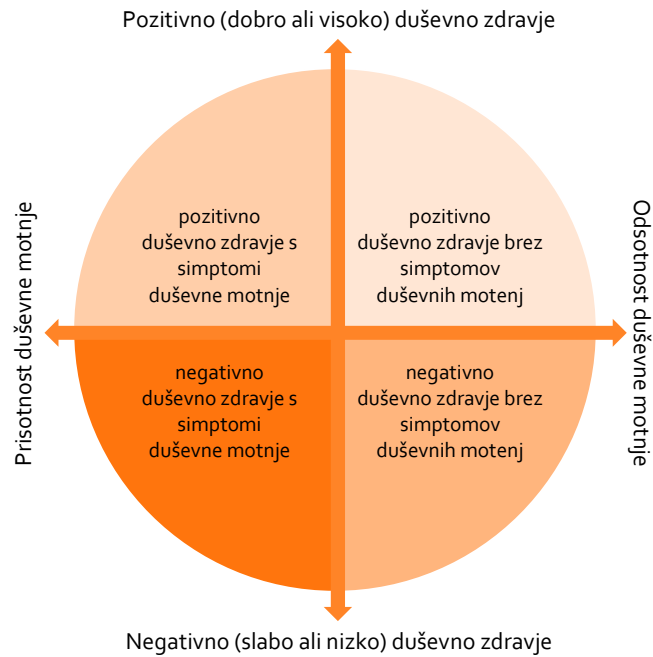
Pozitivno (dobro ali visoko) duševno zdravje

Prisotnost duševne motnje

pozitivno duševno zdravje s simptomi duševne motnje

pozitivno duševno zdravje brez simptomov duševnih motenj

Odsotnost duševne motnje

negativno duševno zdravje s simptomi duševne motnje

negativno duševno zdravje brez simptomov duševnih motenj

Negativno (slabo ali nizko) duševno zdravje